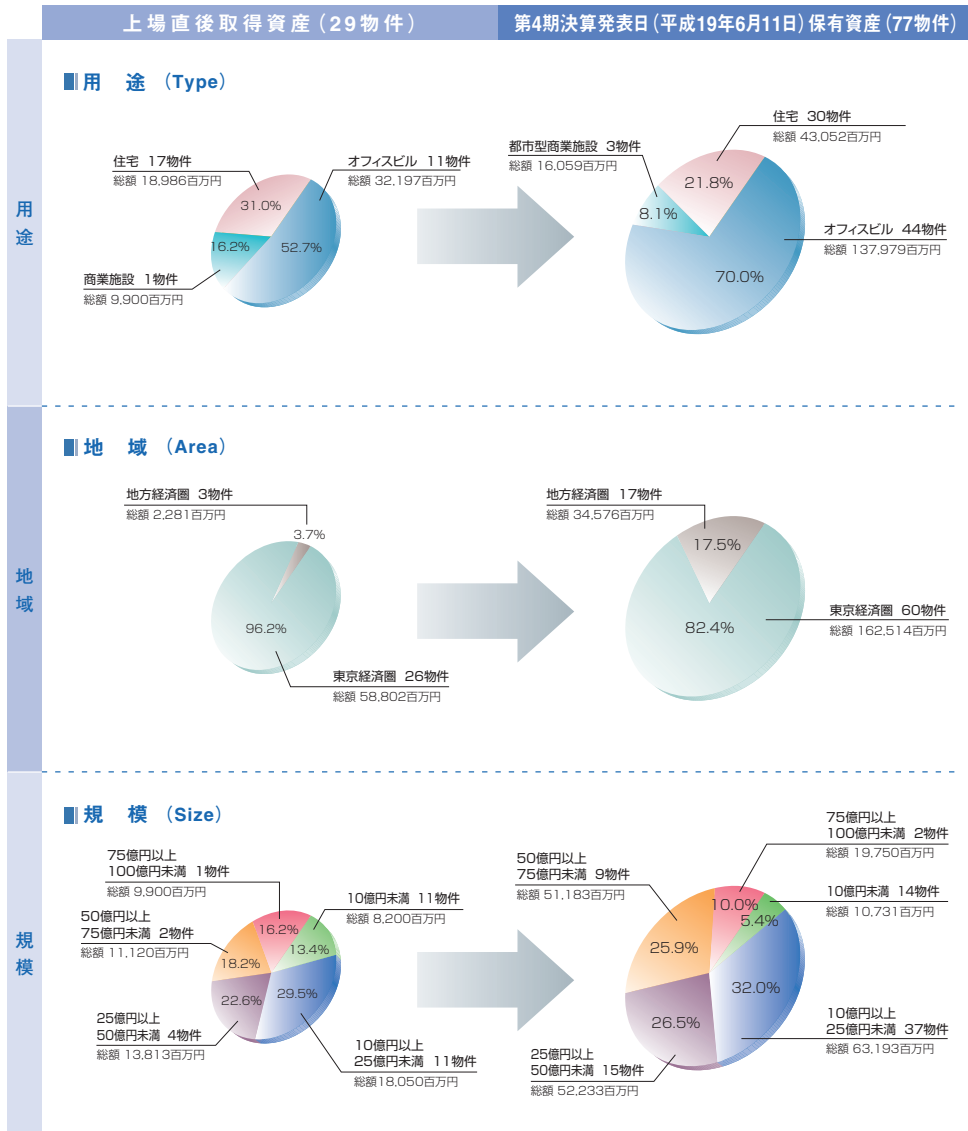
上場直後取得資産（29物件）

第4期決算発表日（平成19年6月11日）保有資産（77物件）

用途

用　途　（Type）

住宅　17物件
総額 18,986百万円

オフィスビル　11物件
総額 32,197百万円

31.0%
16.2%
52.7%

商業施設　1物件
総額 9,900百万円

住宅　30物件
総額 43,052百万円

都市型商業施設　3物件
総額 16,059百万円

21.8%
8.1%
70.0%

オフィスビル　44物件
総額 137,979百万円

地域

地　域　（Area）

地方経済圏　3物件
総額 2,281百万円

3.7%
96.2%

東京経済圏　26物件
総額 58,802百万円

地方経済圏　17物件
総額 34,576百万円

17.5%
82.4%

東京経済圏　60物件
総額 162,514百万円

規模

規　模　（Size）

75億円以上
100億円未満　1物件
総額 9,900百万円

10億円未満　11物件
総額 8,200百万円

50億円以上
75億円未満　2物件
総額 11,120百万円

16.2%
13.4%
18.2%
22.6%
29.5%

25億円以上
50億円未満　4物件
総額 13,813百万円

10億円以上
25億円未満　11物件
総額18,050百万円

50億円以上
75億円未満　9物件
総額 51,183百万円

75億円以上
100億円未満　2物件
総額 19,750百万円

10億円未満　14物件
総額 10,731百万円

10.0%
5.4%
25.9%
32.0%
26.5%

10億円以上
25億円未満　37物件
総額 63,193百万円

25億円以上
50億円未満　15物件
総額 52,233百万円